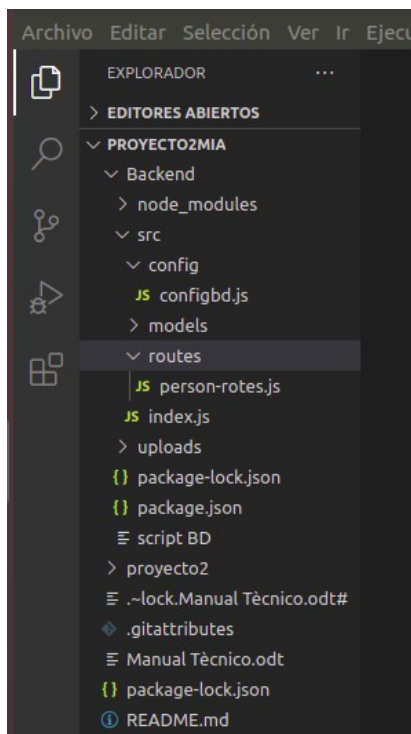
Archivo Editar Selección Ver Ir Ejecu

EXPLORADOR ...

> EDITORES ABIERTOS

∨ PROYECTO2MIA

∨ Backend

> node_modules

∨ src

∨ config

JS configbd.js

> models

∨ routes

JS person-rotes.js

JS index.js

> uploads

{} package-lock.json

{} package.json

≡ script BD

> proyecto2

≡ .~lock.Manual Tècnico.odt#

.gitattributes

≡ Manual Tècnico.odt

{} package-lock.json

ⓘ README.md